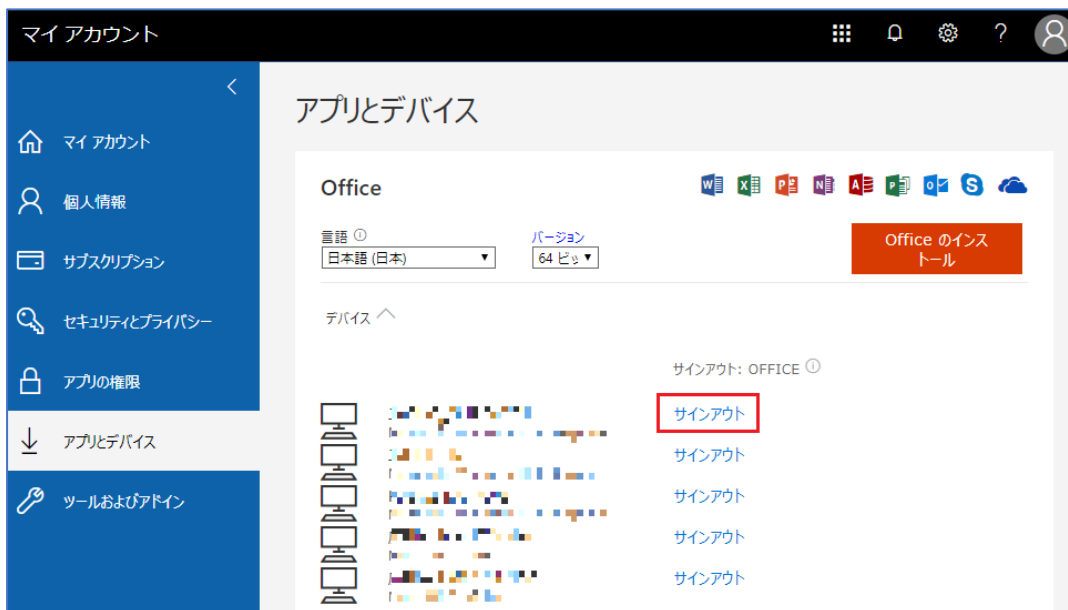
マイ アカウント

?

マイ アカウント
個人情報
サブスクリプション
セキュリティとプライバシー
アプリの権限
アプリとデバイス
ツールおよびアドイン

アプリとデバイス

Office

言語 ⓘ
日本語 (日本)
バージョン
64 ビッ
Office のインストール

デバイス

サインアウト: OFFICE ⓘ

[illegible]
サインアウト
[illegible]
サインアウト
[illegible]
サインアウト
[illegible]
サインアウト
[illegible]
サインアウト